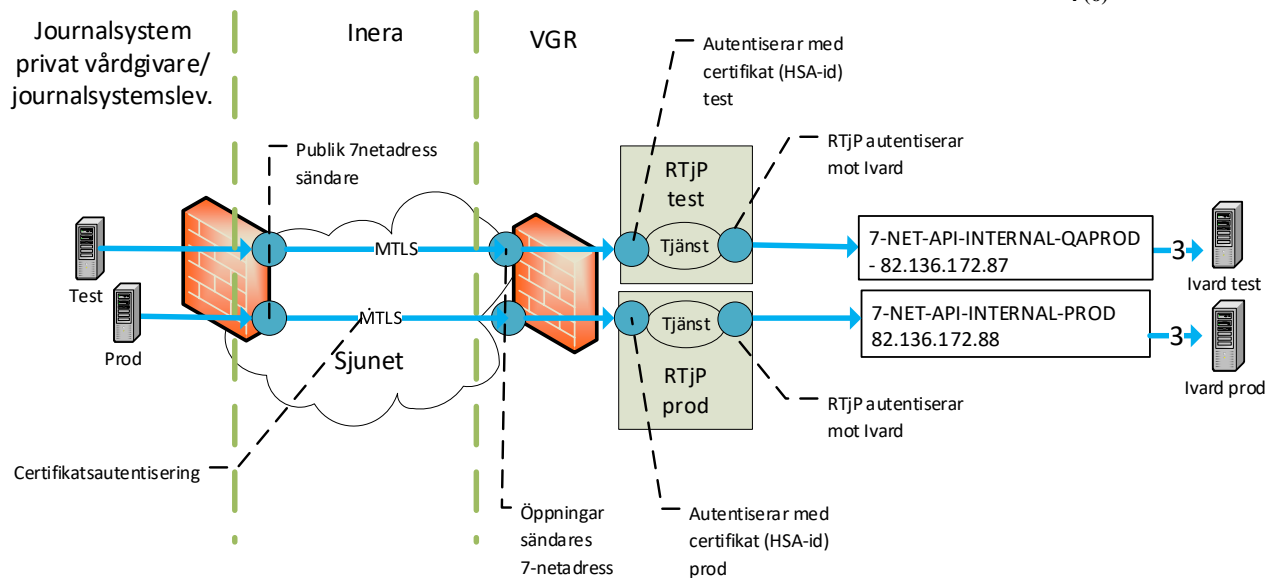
Journalsystem privat vårdgivare/ journalsystemslev.

Inera

VGR

Autentiserar med certifikat (HSA-id) test

Publik 7netadress sändare

RTjP autentiserar mot Ivard

RTjP test

Tjänst

MTLS

7-NET-API-INTERNAL-QAPROD - 82.136.172.87

3

Ivard test

Test

MTLS

Tjänst

7-NET-API-INTERNAL-PROD 82.136.172.88

3

Prod

Sjunet

RTjP prod

Ivard prod

RTjP autentiserar mot Ivard

Certifikatsautentisering

Öppningar sändares 7-netadress

Autentiserar med certifikat (HSA-id) prod